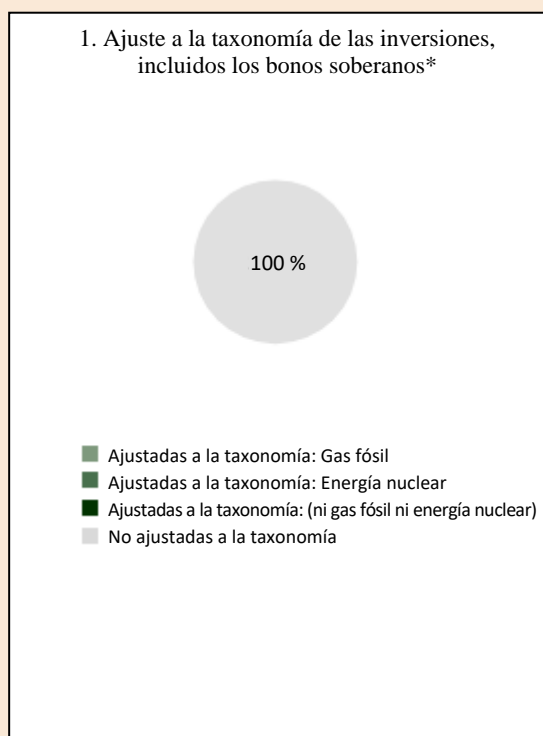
1. Ajuste a la taxonomía de las inversiones, incluidos los bonos soberanos*

100 %

Ajustadas a la taxonomía: Gas fósil
Ajustadas a la taxonomía: Energía nuclear
Ajustadas a la taxonomía: (ni gas fósil ni energía nuclear)
No ajustadas a la taxonomía